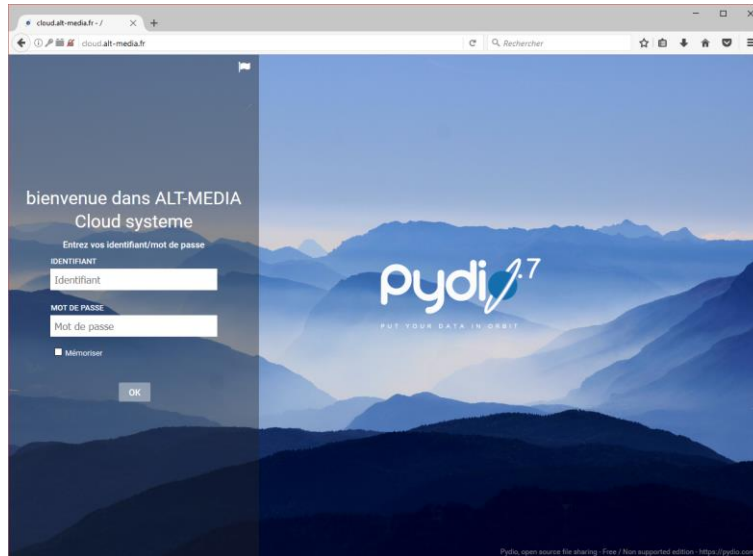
cloud.alt-media.fr - /

cloud.alt-media.fr

Rechercher

bienvenue dans ALT-MEDIA Cloud systeme

Entrez vos identifiant/mot de passe

IDENTIFIANT

Identifiant

MOT DE PASSE

Mot de passe

Mémoriser

OK

Pydio 7

PUT YOUR DATA IN ORBIT

Pydio, open source file sharing - Free / Non supported edition - https://pydio.co